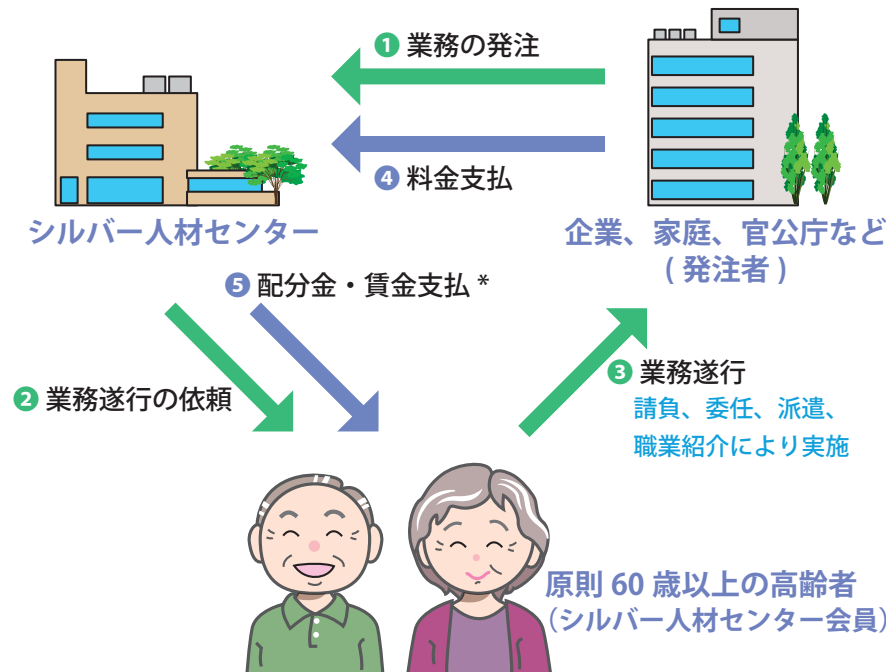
❶ 業務の発注

❹ 料金支払

シルバー人材センター

企業、家庭、官公庁など
( 発注者 )

❺ 配分金・賃金支払 *

❷ 業務遂行の依頼

❸ 業務遂行
請負、委任、派遣、
職業紹介により実施

原則 60 歳以上の高齢者
(シルバー人材センター会員)